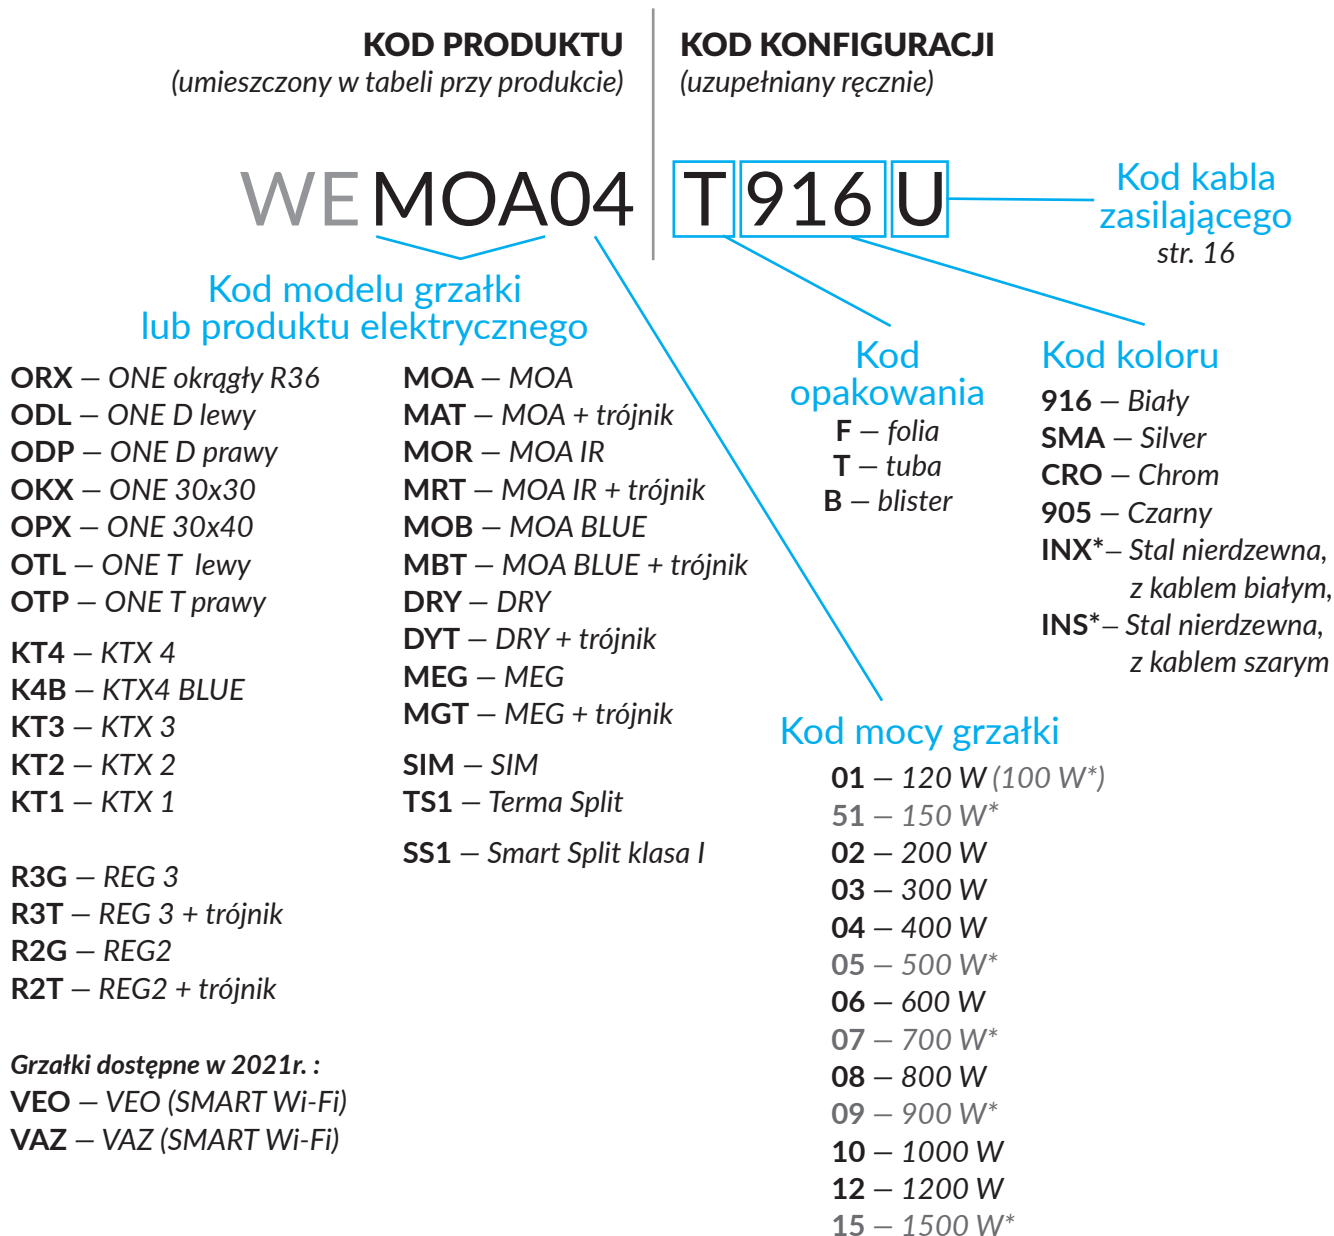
KOD PRODUKTU
(umieszczony w tabeli przy produkcie)

KOD KONFIGURACJI
(uzupełniany ręcznie)

WEMOA04 T 916 U

Kod kabla zasilającego
str. 16

Kod modelu grzałki lub produktu elektrycznego

ORX – ONE okrągły R36
ODL – ONE D lewy
ODP – ONE D prawy
OKX – ONE 30x30
OPX – ONE 30x40
OTL – ONE T lewy
OTP – ONE T prawy

KT4 – KTX 4
K4B – KTX4 BLUE
KT3 – KTX 3
KT2 – KTX 2
KT1 – KTX 1

R3G – REG 3
R3T – REG 3 + trójnik
R2G – REG2
R2T – REG2 + trójnik

Grzałki dostępne w 2021r. :
VEO – VEO (SMART Wi-Fi)
VAZ – VAZ (SMART Wi-Fi)

MOA – MOA
MAT – MOA + trójnik
MOR – MOA IR
MRT – MOA IR + trójnik
MOB – MOA BLUE
MBT – MOA BLUE + trójnik
DRY – DRY
DYT – DRY + trójnik
MEG – MEG
MGT – MEG + trójnik

SIM – SIM
TS1 – Terma Split

SS1 – Smart Split klasa I

Kod opakowania
F – folia
T – tuba
B – blister

Kod koloru
916 – Biały
SMA – Silver
CRO – Chrom
905 – Czarny
INX*– Stal nierdzewna, z kablem białym,
INS*– Stal nierdzewna, z kablem szarym

Kod mocy grzałki
01 – 120 W (100 W*)
51 – 150 W*
02 – 200 W
03 – 300 W
04 – 400 W
05 – 500 W*
06 – 600 W
07 – 700 W*
08 – 800 W
09 – 900 W*
10 – 1000 W
12 – 1200 W
15 – 1500 W*